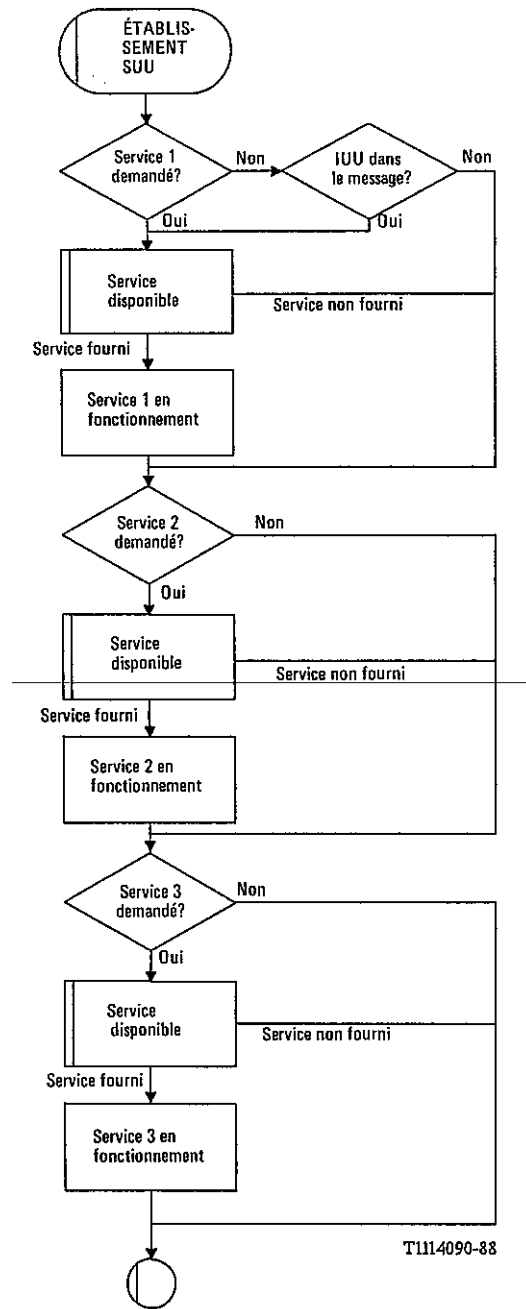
ÉTABLISSEMENT SUU

Service 1 demandé?

Non

IUU dans le message?

Non

Oui

Oui

Service disponible

Service non fourni

Service fourni

Service 1 en fonctionnement

Service 2 demandé?

Non

Oui

Service disponible

Service non fourni

Service fourni

Service 2 en fonctionnement

Service 3 demandé?

Non

Oui

Service disponible

Service non fourni

Service fourni

Service 3 en fonctionnement

T1114090-88